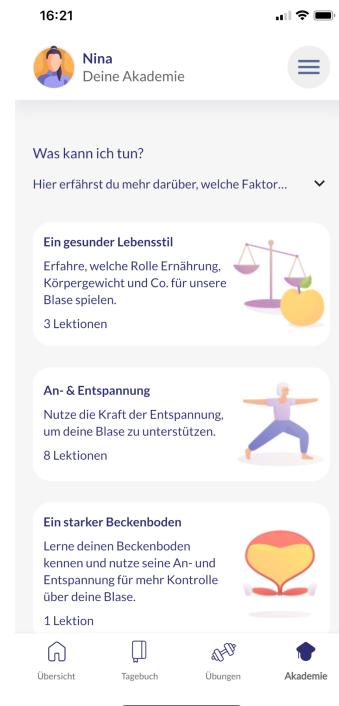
16:21

Nina
Deine Akademie

Was kann ich tun?

Hier erfährst du mehr darüber, welche Faktor...

Ein gesunder Lebensstil
Erfahre, welche Rolle Ernährung, Körpergewicht und Co. für unsere Blase spielen.
3 Lektionen

An- & Entspannung
Nutze die Kraft der Entspannung, um deine Blase zu unterstützen.
8 Lektionen

Ein starker Beckenboden
Lerne deinen Beckenboden kennen und nutze seine An- und Entspannung für mehr Kontrolle über deine Blase.
1 Lektion

Übersicht
Tagebuch
Übungen
Akademie